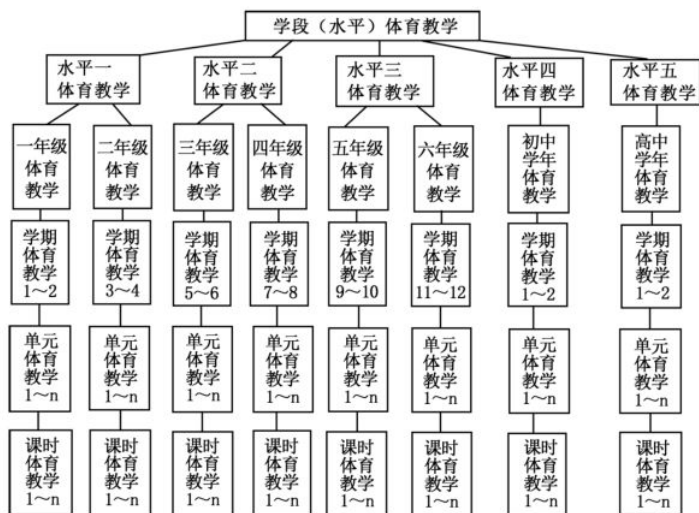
学段（水平）体育教学

水平一 体育教学

一年级 体育 教学

学期 体育 教学 1～2

单元 体育 教学 1～n

课时 体育 教学 1～n

二年级 体育 教学

学期 体育 教学 3～4

单元 体育 教学 1～n

课时 体育 教学 1～n

水平二 体育教学

三年级 体育 教学

学期 体育 教学 5～6

单元 体育 教学 1～n

课时 体育 教学 1～n

四年级 体育 教学

学期 体育 教学 7～8

单元 体育 教学 1～n

课时 体育 教学 1～n

水平三 体育教学

五年级 体育 教学

学期 体育 教学 9～10

单元 体育 教学 1～n

课时 体育 教学 1～n

六年级 体育 教学

学期 体育 教学 11～12

单元 体育 教学 1～n

课时 体育 教学 1～n

水平四 体育教学

初中 学年 体育 教学

学期 体育 教学 1～2

单元 体育 教学 1～n

课时 体育 教学 1～n

水平五 体育教学

高中 学年 体育 教学

学期 体育 教学 1～2

单元 体育 教学 1～n

课时 体育 教学 1～n